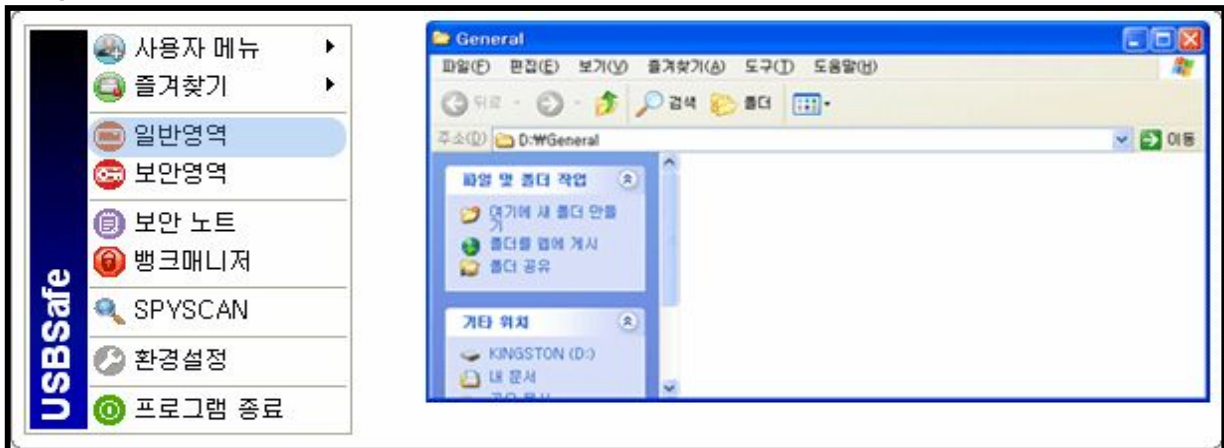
USBSafe

사용자 메뉴
즐겨찾기
일반영역
보안영역
보안 노트
뱅크매니저
SPYSCAN
환경설정
프로그램 종료

General

파일(F) 편집(E) 보기(V) 즐겨찾기(A) 도구(T) 도움말(H)

뒤로 검색 폴더

주소(D) D:₩General 이동

파일 및 폴더 작업
여기에 새 폴더 만들기
폴더를 웹에 게시
폴더 공유

기타 위치
KINGSTON (D:)
내 문서
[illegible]